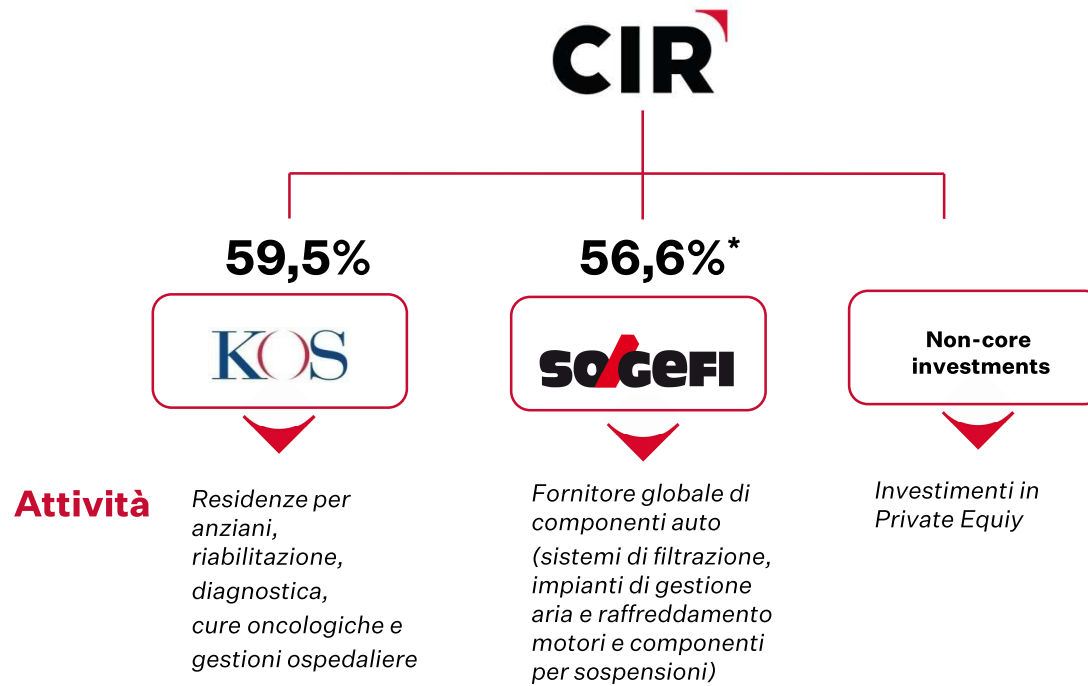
CIR

59,5%

KOS

56,6%*

SOGEFI

Non-core investments

Attività

Residenze per anziani, riabilitazione, diagnostica, cure oncologiche e gestioni ospedaliere

Fornitore globale di componenti auto (sistemi di filtrazione, impianti di gestione aria e raffreddamento motori e componenti per sospensioni)

Investimenti in Private Equiy